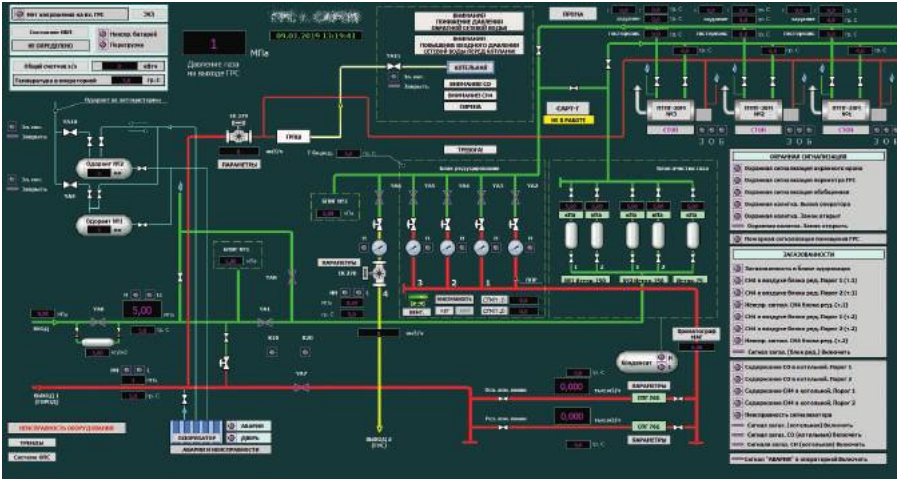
Нет напряжения на вх. ГРС
ЭКЗ
Состояние ИБП
НЕ ОПРЕДЕЛЕНО
Неиспр. батарей
Перегрузка
Общий счетчик э/э
кВт/ч
Температура в операторной
гр.С
1
МПа
Давление газа на выходе ГРС
ГРС п. САРОВ
09.03.2019 13:19:41
ВНИМАНИЕ!
ПОНИЖЕНИЕ ДАВЛЕНИЯ
ВНИМАНИЕ!
ПОВЫШЕНИЕ ВХОДНОГО ДАВЛЕНИЯ
КОТЕЛЬНАЯ
ВНИМАНИЕ! CO
ВНИМАНИЕ! CH4
СИРЕНА
ПРОДУВ
ОТКЛ. РАБОТЫ
СДУ
НЕ В РАБОТЕ
ППТВ-2М1 №3
ППТВ-2М1 №2
ППТВ-2М1 №1
ОХРАННАЯ СИГНАЛИЗАЦИЯ
Охранная сигнализация охранного крана
Охранная сигнализация охранного ГРС
Охранная сигнализация обобщенная
Охранная сигнализ. Выход оператора
Охранная сигнализ. Замок открыт
Охранная сигнализ. Замок открыт
Пожарная сигнализация помещения ГРС
ЗАГАЗОВАННОСТЬ
Загазованность в блоке одоризации
CH4 в воздухе блока ред. Порог 1 (-1)
CH4 в воздухе блока ред. Порог 2 (-1)
Неиспр. сигнал. CH4 блока ред. (-1)
CH4 в воздухе блока ред. Порог 1 (-2)
CH4 в воздухе блока ред. Порог 2 (-2)
Неиспр. сигнал. CH4 блока ред. (-2)
Сигнал загаз. (блок ред.) Включить
Содержание CO в котельной. Порог 1
Содержание CO в котельной. Порог 2
Содержание CH4 в котельной. Порог 1
Содержание CH4 в котельной. Порог 2
Неисправность сигнализатора
Сигнал загаз. (котельная) Включить
Сигнал загаз. CO (котельная) Включить
Сигнал загаз. CH (котельная) Включить
Сигнал "АВАРИЯ" в операторной Включить
Одорант №2
Одорант №1
ПАРАМЕТРЫ
ГРПШ
ТРЕНДЫ
Блок редуцирования
Блок очистки газа
ПАРАМЕТРЫ
5,00
МПа
гр.С
ВЫХОД 1
ВЫХОД 2
0,000
0,000
ПАРАМЕТРЫ
ПАРАМЕТРЫ
Хроматограф
Влагомер
ОДОРИЗАТОР
АВАРИИ И НЕИСПРАВНОСТИ
АВАРИЯ
ДВЕРЬ
НЕИСПРАВНОСТЬ ОБОРУДОВАНИЯ
ТРЕНДЫ
Система ФЛС